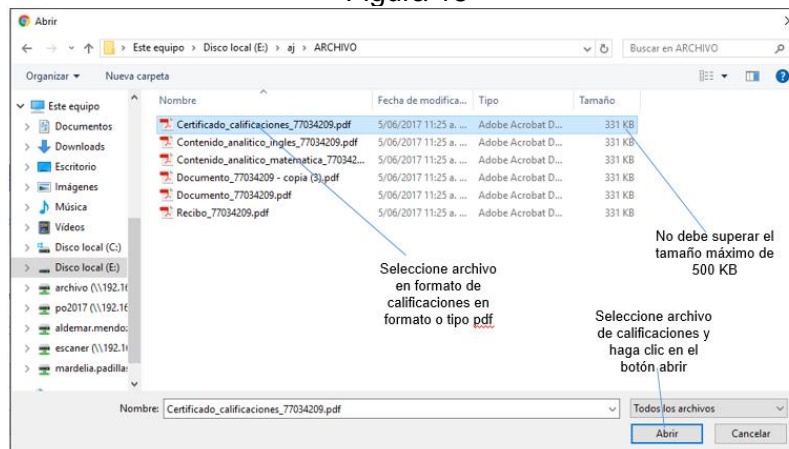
Figura 16

Abrir

Este equipo > Disco local (E:) > aj > ARCHIVO

Buscar en ARCHIVO

Organizar ▾ Nueva carpeta

Este equipo
Documentos
Downloads
Escritorio
Imágenes
Música
Videos
Disco local (C:)
Disco local (E:)
archivo (\\192.1
po2017 (\\192.16
aldemar.mendo
escaner (\\192.1
mardelia.padilla

| Nombre | Fecha de modifica... | Tipo | Tamaño |
|---|---|---|---|
| Certificado_calificaciones_77034209.pdf | 5/06/2017 11:25 a. ... | Adobe Acrobat D... | 331 KB |
| Contenido_analitico_ingles_77034209.pdf | 5/06/2017 11:25 a. ... | Adobe Acrobat D... | 331 KB |
| Contenido_analitico_matematica_770342... | 5/06/2017 11:25 a. ... | Adobe Acrobat D... | 331 KB |
| Documento_77034209 - copia (3).pdf | 5/06/2017 11:25 a. ... | Adobe Acrobat D... | 331 KB |
| Documento_77034209.pdf | 5/06/2017 11:25 a. ... | Adobe Acrobat D... | 331 KB |
| Recibo_77034209.pdf | 5/06/2017 11:25 a. ... | Adobe Acrobat D... | 331 KB |

No debe superar el tamaño máximo de 500 KB

Seleccione archivo en formato de calificaciones en formato o tipo pdf

Seleccione archivo de calificaciones y haga clic en el botón abrir

Nombre: Certificado_calificaciones_77034209.pdf

Todos los archivos

Abrir Cancelar